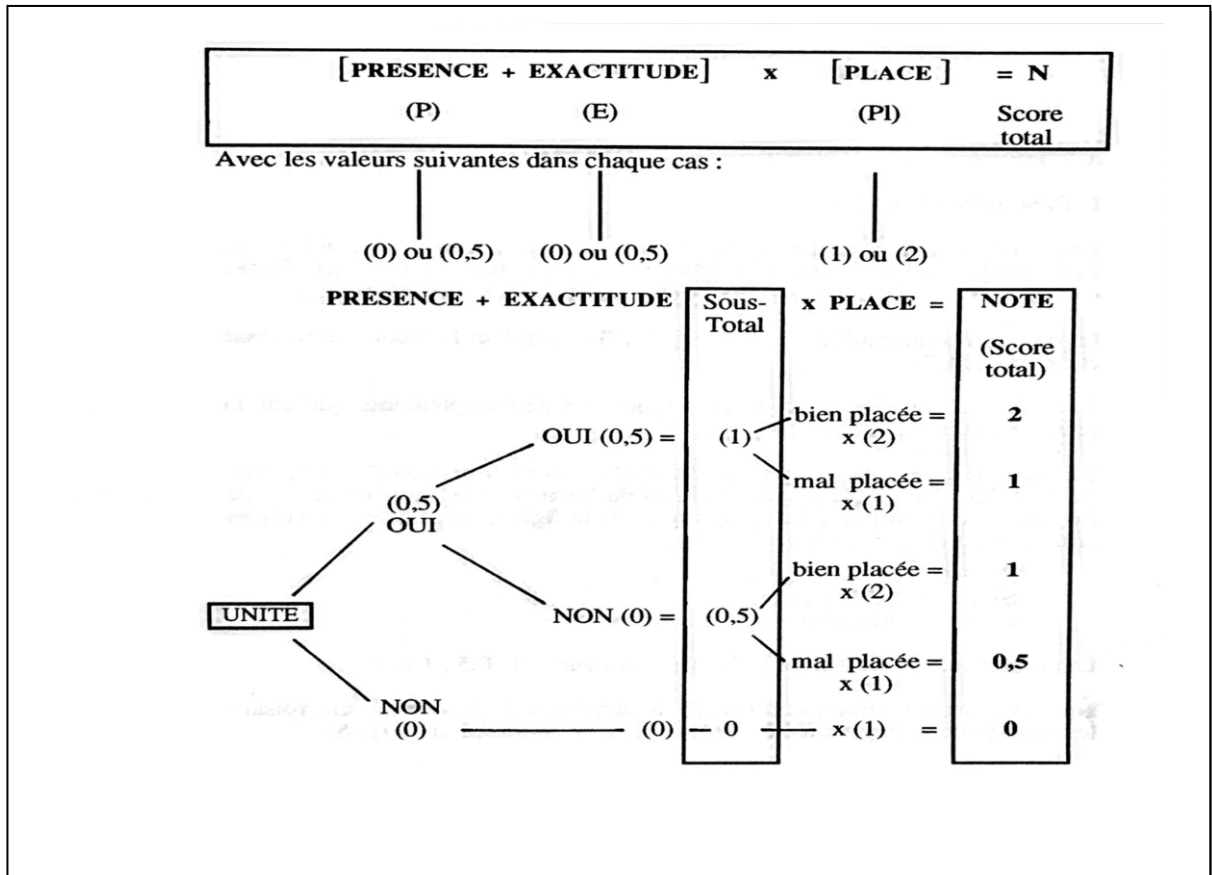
[PRESENCE + EXACTITUDE] x [PLACE] = N
(P) (E) (Pl) Score total

Avec les valeurs suivantes dans chaque cas :

(0) ou (0,5) (0) ou (0,5) (1) ou (2)

PRESENCE + EXACTITUDE | Sous-Total | x PLACE = | NOTE (Score total)

OUI (0,5) = (1) bien placée = x (2) 2
mal placée = x (1) 1

(0,5) OUI

UNITE

NON (0) = (0,5) bien placée = x (2) 1
mal placée = x (1) 0,5

NON (0) (0) 0 x (1) = 0